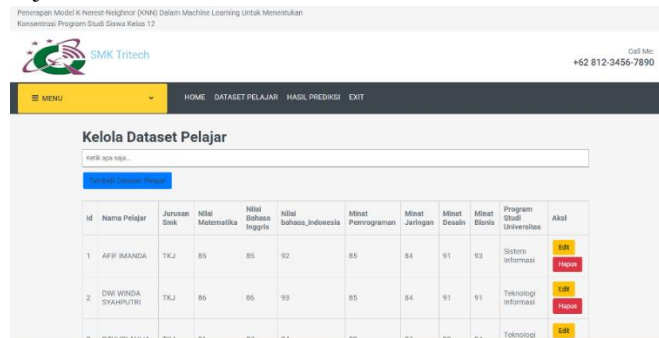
Penerapan Model K-Nerest-Neighbor (KNN) Dalam Machine Learning Untuk Menentukan Konsentrasi Program Studi Siswa Kelas 12

SMK Tritech

Call Me:
+62 812-3456-7890

≡ MENU

HOME DATASET PELAJAR HASIL PREDIKSI EXIT

Kelola Dataset Pelajar

Ketik apa saja...

Tambah Dataset Pelajar

| Id | Nama Pelajar | Jurusan Smk | Nilai Matematika | Nilai Bahasa Inggris | Nilai bahasa_indonesia | Minat Pemrograman | Minat Jaringan | Minat Desain | Minat Bisnis | Program Studi Universitas | Aksi |
|---|---|---|---|---|---|---|---|---|---|---|---|
| 1 | AFIF IMANDA | TKJ | 85 | 85 | 92 | 85 | 84 | 91 | 93 | Sistem Informasi | Edit Hapus |
| 2 | DWI WINDA SYAHPUTRI | TKJ | 86 | 86 | 93 | 85 | 84 | 91 | 91 | Teknologi Informasi | Edit Hapus |
| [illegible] | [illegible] | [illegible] | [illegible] | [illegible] | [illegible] | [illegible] | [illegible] | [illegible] | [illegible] | Teknologi | Edit |